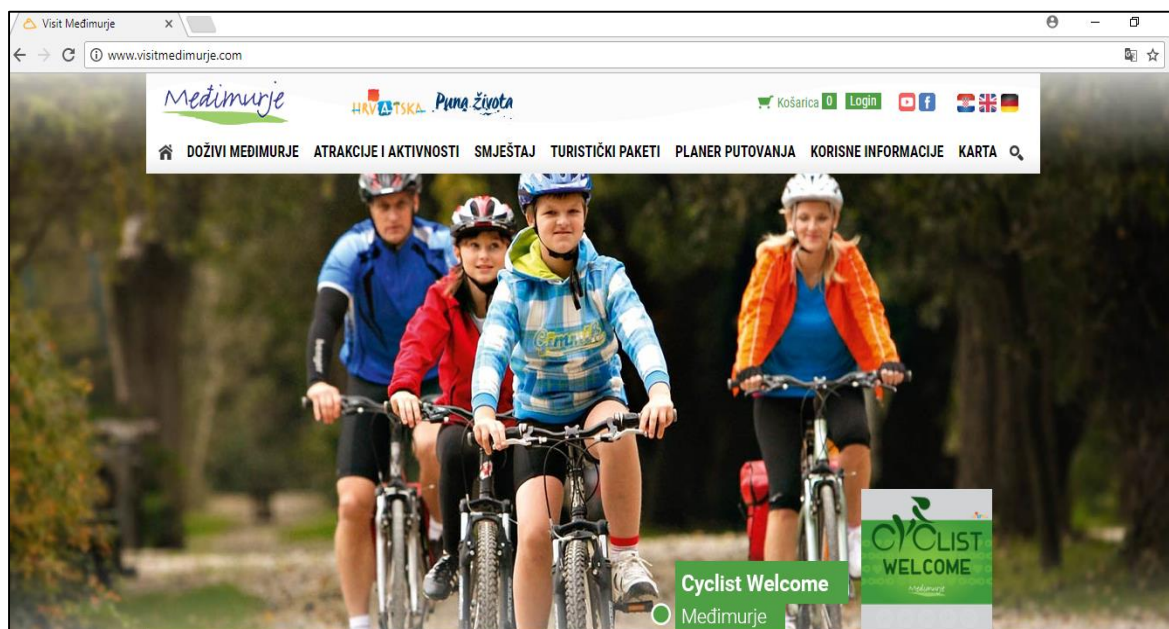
Visit Međimurje
www.visitmedimurje.com
Međimurje
HRVATSKA Puna života
Košarica 0 Login
DOŽIVI MEĐIMURJE ATRAKCIJE I AKTIVNOSTI SMJEŠTAJ TURISTIČKI PAKETI PLANER PUTOVANJA KORISNE INFORMACIJE KARTA
Cyclist Welcome
Međimurje
CYCLIST WELCOME
Međimurje